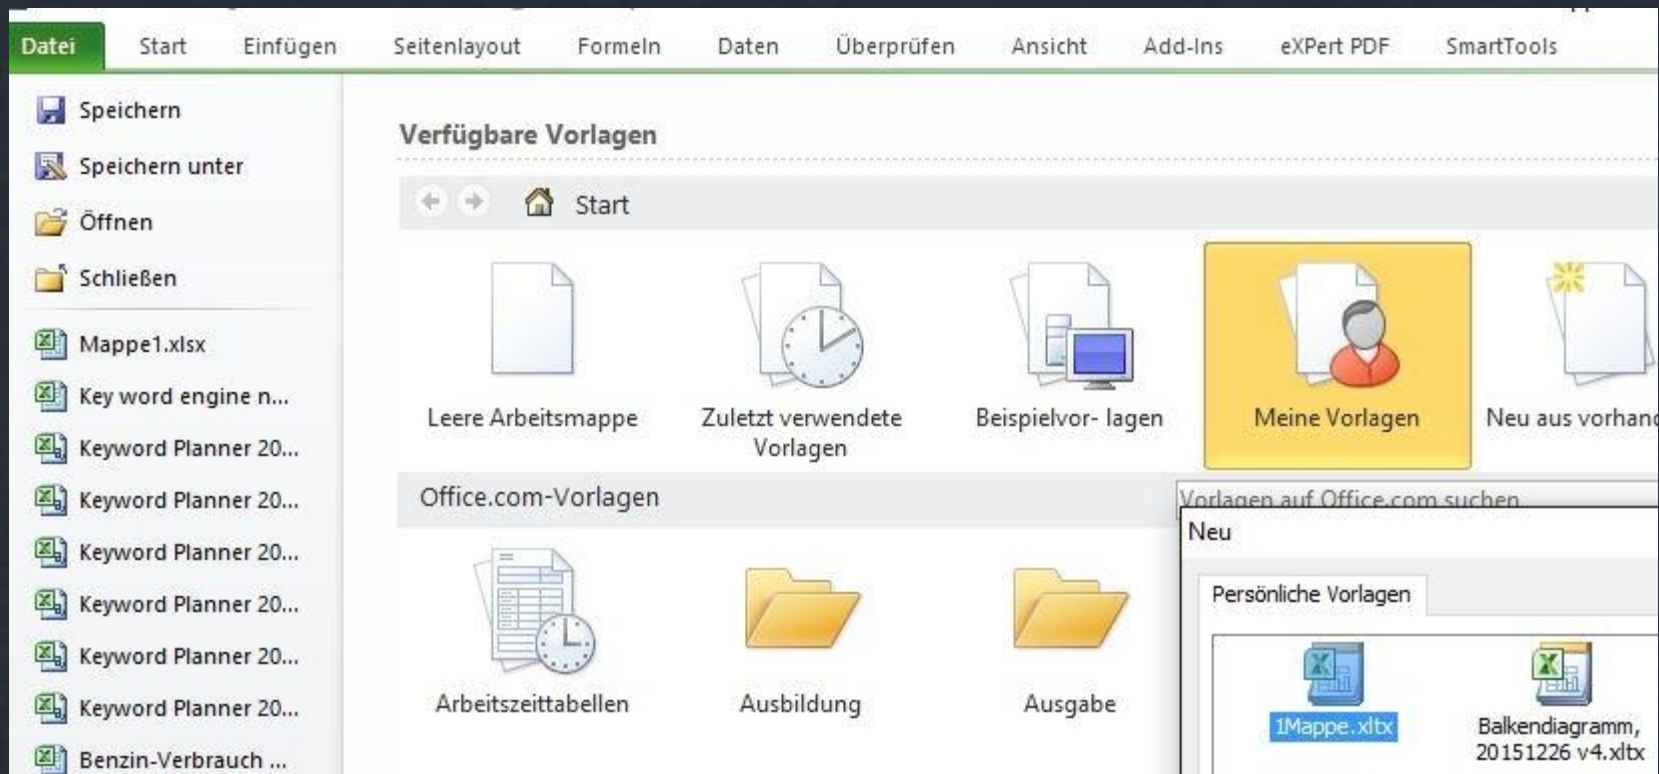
Datei Start Einfügen Seitenlayout Formeln Daten Überprüfen Ansicht Add-Ins eXPert PDF SmartTools

Speichern
Speichern unter
Öffnen
Schließen
Mappe1.xlsx
Key word engine n...
Keyword Planner 20...
Keyword Planner 20...
Keyword Planner 20...
Keyword Planner 20...
Keyword Planner 20...
Keyword Planner 20...
Benzin-Verbrauch ...

Verfügbare Vorlagen

Start

Leere Arbeitsmappe
Zuletzt verwendete Vorlagen
Beispielvor- lagen
Meine Vorlagen
Neu aus vorhan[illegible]

Office.com-Vorlagen
Vorlagen auf Office.com suchen

Arbeitszeittabellen
Ausbildung
Ausgabe

Neu
Persönliche Vorlagen
1Mappe.xltx
Balkendiagramm, 20151226 v4.xltx